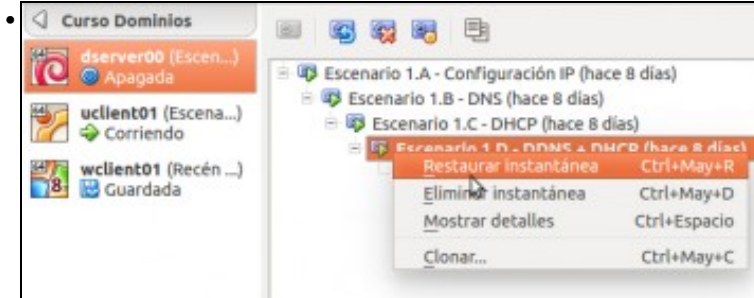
Curso Dominios

dserver00 (Escen...)
Apagada

uclient01 (Escena...)
Corriendo

wclient01 (Recén ...)
Guardada

Escenario 1.A - Configuración IP (hace 8 días)
Escenario 1.B - DNS (hace 8 días)
Escenario 1.C - DHCP (hace 8 días)
Escenario 1.D - DDNS + DHCP (hace 8 días)

Restaurar instantánea Ctrl+May+R
Eliminar instantánea Ctrl+May+D
Mostrar detalles Ctrl+Espacio
Clonar... Ctrl+May+C